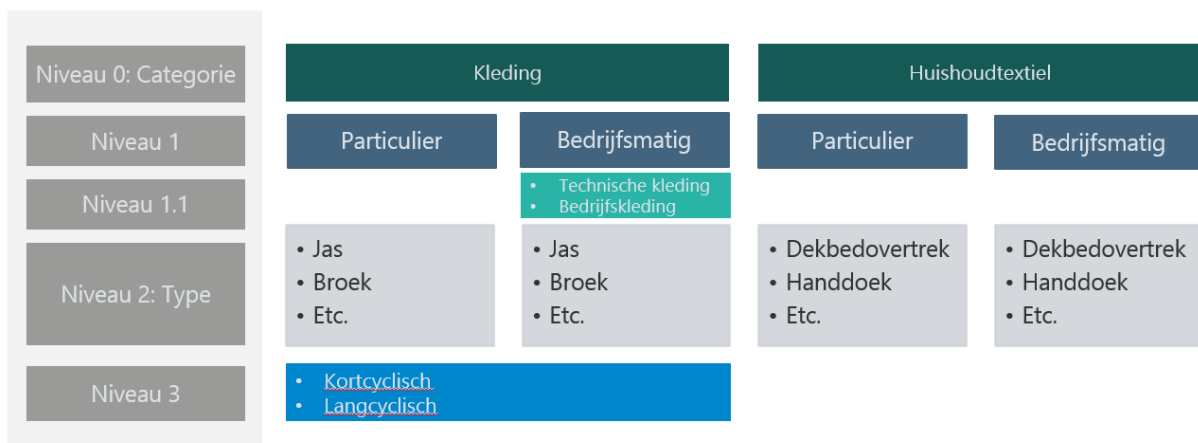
Niveau 0: Categorie

Niveau 1

Niveau 1.1

Niveau 2: Type

Niveau 3

Kleding

Huishoudtextiel

Particulier

Bedrijfsmatig

Particulier

Bedrijfsmatig

- Technische kleding
- Bedrijfskleding

- Jas
- Broek
- Etc.

- Jas
- Broek
- Etc.

- Dekbedovertrek
- Handdoek
- Etc.

- Dekbedovertrek
- Handdoek
- Etc.

- Kortcyclisch
- Langcyclisch